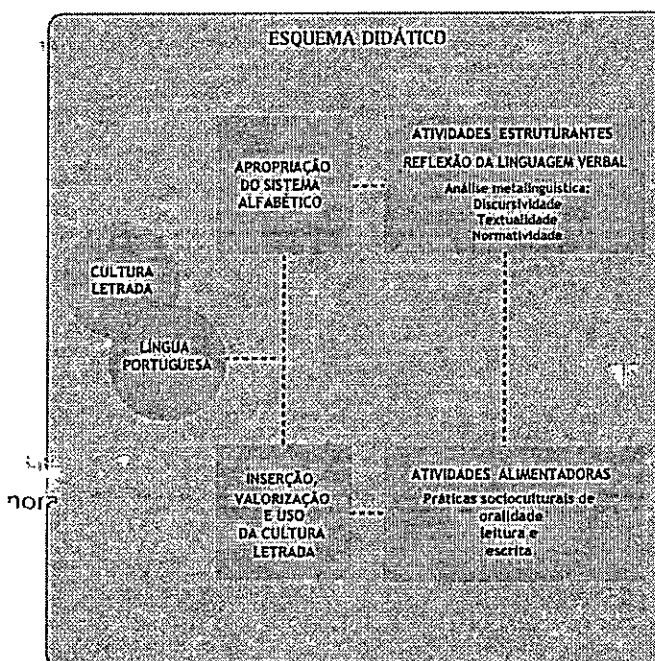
ESQUEMA DIDÁTICO

APROPRIAÇÃO DO SISTEMA ALFABÉTICO

ATIVIDADES ESTRUTURANTES
REFLEXÃO DA LINGUAGEM VERBAL
Análise metalinguística:
Discursividade
Textualidade
Normatividade

CULTURA LETRADA

LÍNGUA PORTUGUESA

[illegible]
nora

INSERÇÃO, VALORIZAÇÃO E USO DA CULTURA LETRADA

ATIVIDADES ALIMENTADORAS
Práticas socioculturais de
oralidade
leitura e
escrita